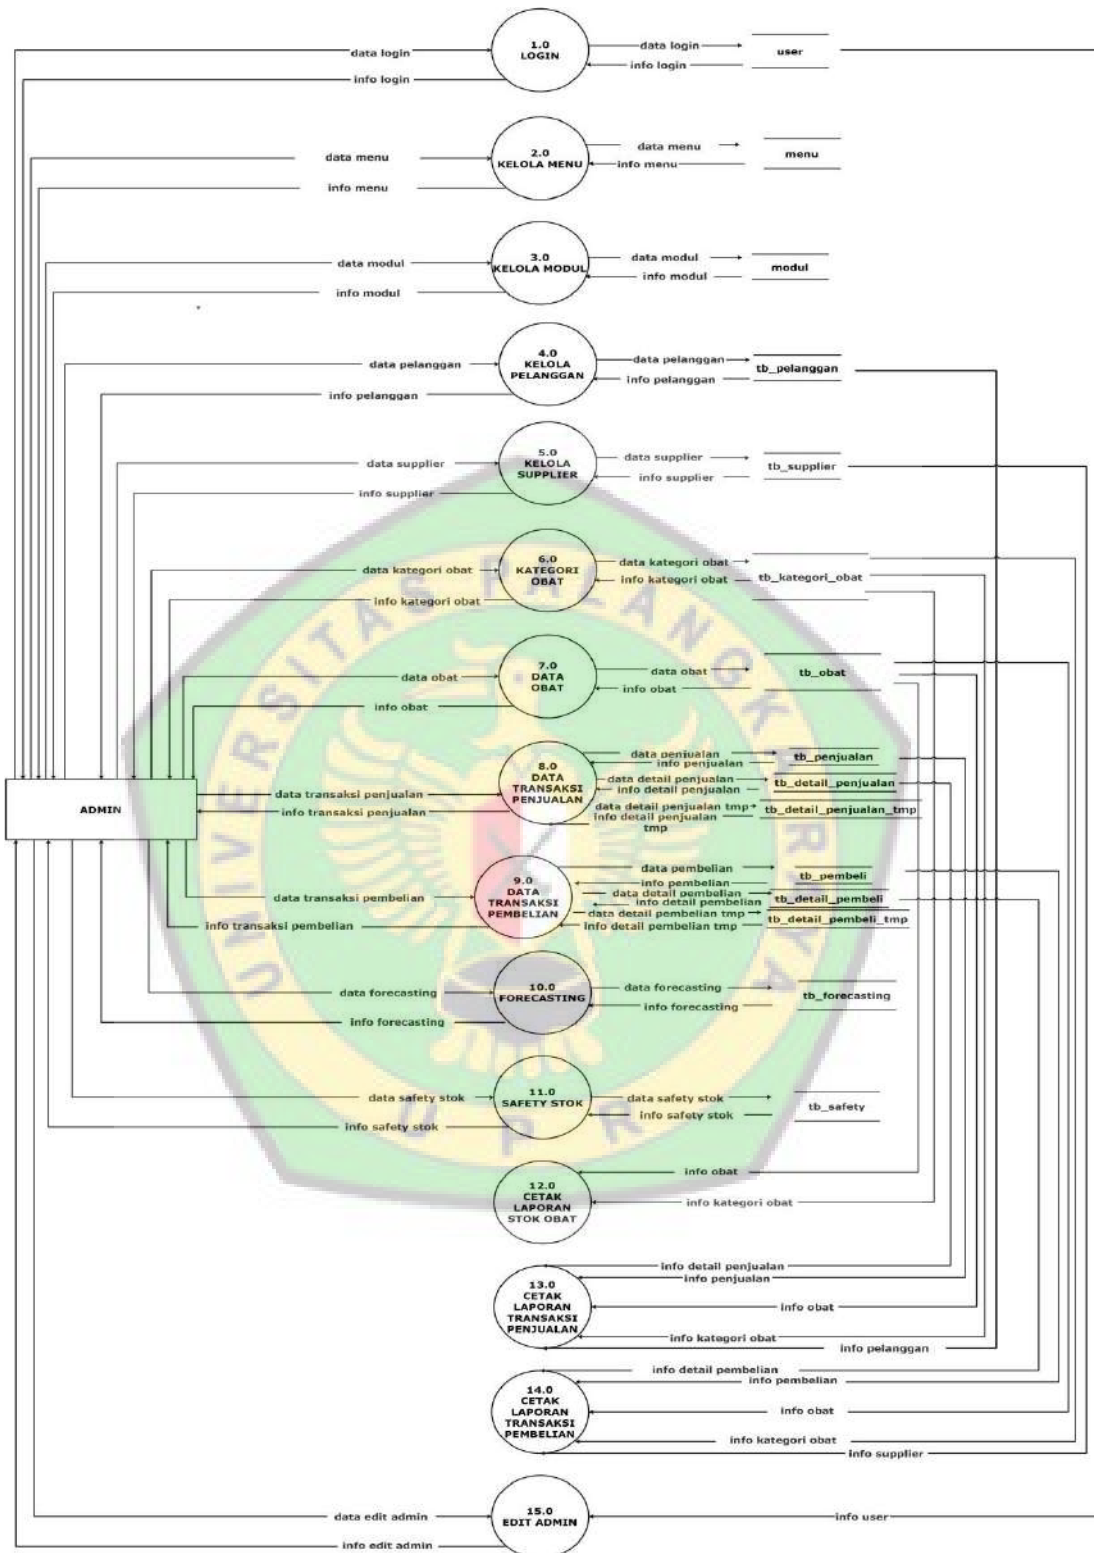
data login
1.0
LOGIN
data login
user
info login
info login

data menu
2.0
KELOLA MENU
data menu
menu
info menu
info menu

data modul
3.0
KELOLA MODUL
data modul
modul
info modul
info modul

data pelanggan
4.0
KELOLA
PELANGGAN
data pelanggan
tb_pelanggan
info pelanggan
info pelanggan

data supplier
5.0
KELOLA
SUPPLIER
data supplier
tb_supplier
info supplier
info supplier

data kategori obat
6.0
KATEGORI
OBAT
data kategori obat
info kategori obat
tb_kategori_obat
info kategori obat

data obat
7.0
DATA
OBAT
data obat
tb_obat
info obat
info obat

ADMIN

data transaksi penjualan
info transaksi penjualan
8.0
DATA
TRANSAKSI
PENJUALAN
data penjualan
tb_penjualan
info penjualan
data detail penjualan
tb_detail_penjualan
info detail penjualan
data detail penjualan tmp
tb_detail_penjualan_tmp
info detail penjualan tmp

data transaksi pembelian
info transaksi pembelian
9.0
DATA
TRANSAKSI
PEMBELIAN
data pembelian
tb_pembeli
info pembelian
data detail pembelian
tb_detail_pembeli
info detail pembelian
data detail pembelian tmp
tb_detail_pembeli_tmp
info detail pembelian tmp

data forecasting
10.0
FORECASTING
data forecasting
tb_forecasting
info forecasting
info forecasting

data safety stok
11.0
SAFETY STOK
data safety stok
tb_safety
info safety stok
info safety stok

12.0
CETAK
LAPORAN
STOK OBAT
info obat
info kategori obat

info detail penjualan
info penjualan
13.0
CETAK
LAPORAN
TRANSAKSI
PENJUALAN
info obat
info kategori obat
info pelanggan

info detail pembelian
info pembelian
14.0
CETAK
LAPORAN
TRANSAKSI
PEMBELIAN
info obat
info kategori obat
info supplier

data edit admin
15.0
EDIT ADMIN
info user
info edit admin